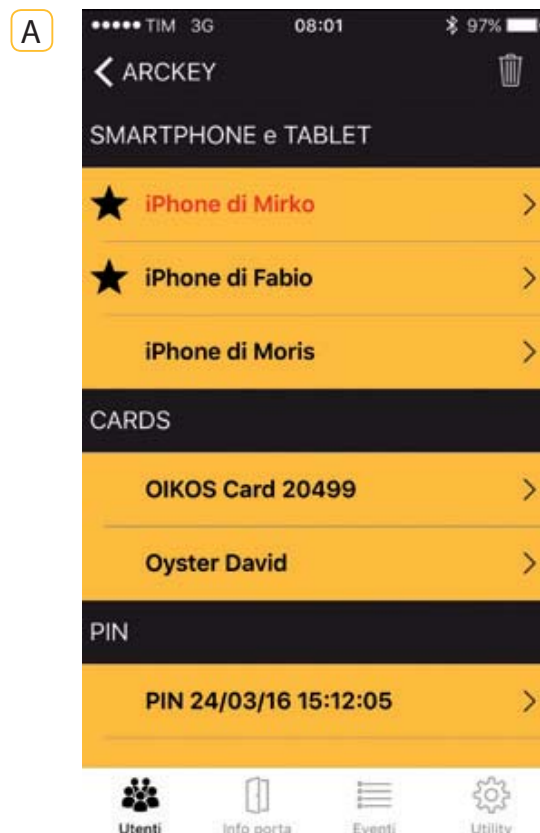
A

••••• TIM 3G 08:01 97%

ARCKEY

SMARTPHONE e TABLET

iPhone di Mirko

iPhone di Fabio

iPhone di Moris

CARDS

OIKOS Card 20499

Oyster David

PIN

PIN 24/03/16 15:12:05

Utenti Info porta Eventi Utility